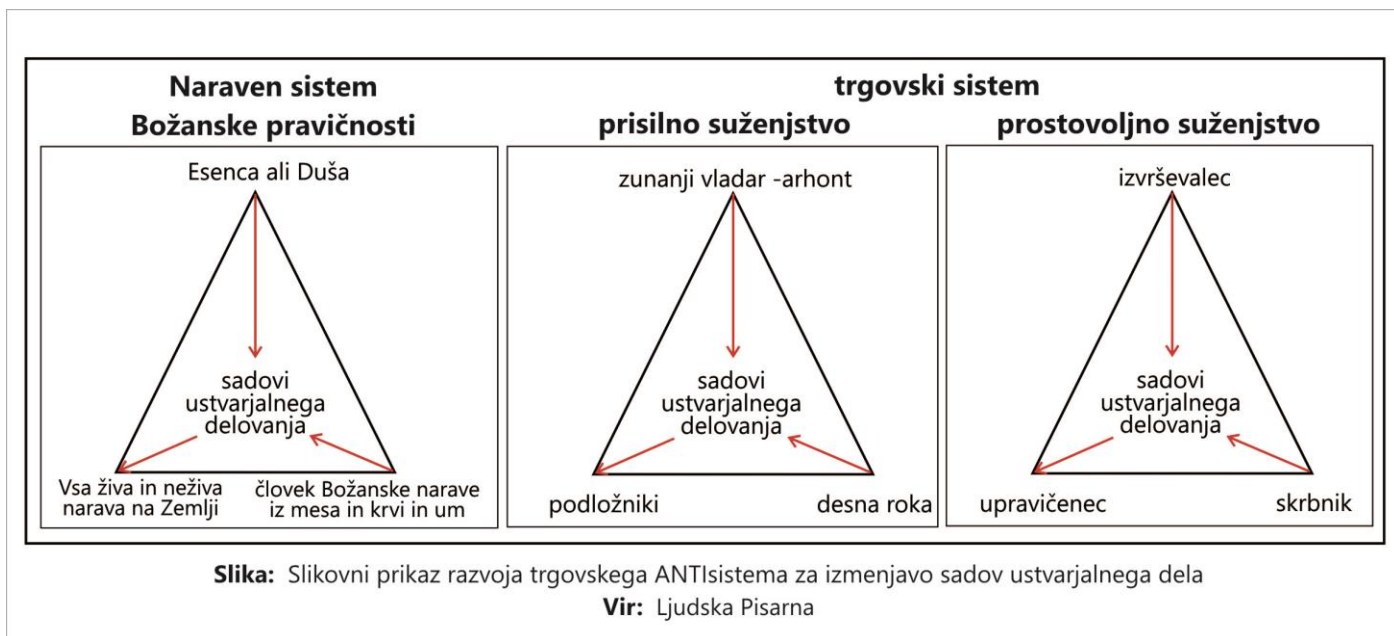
Naraven sistem
Božanske pravičnosti

trgovski sistem

prisilno suženjstvo

prostovoljno suženjstvo

Esenca ali Duša

sadovi
ustvarjalnega
delovanja

Vsa živa in neživa narava na Zemlji

človek Božanske narave iz mesa in krvi in um

zunanji vladar -arhont

sadovi
ustvarjalnega
delovanja

podložniki

desna roka

izvrševalec

sadovi
ustvarjalnega
delovanja

upravičenec

skrbnik

**Slika:** Slikovni prikaz razvoja trgovskega ANTIsistema za izmenjavo sadov ustvarjalnega dela
**Vir:** Ljudska Pisarna